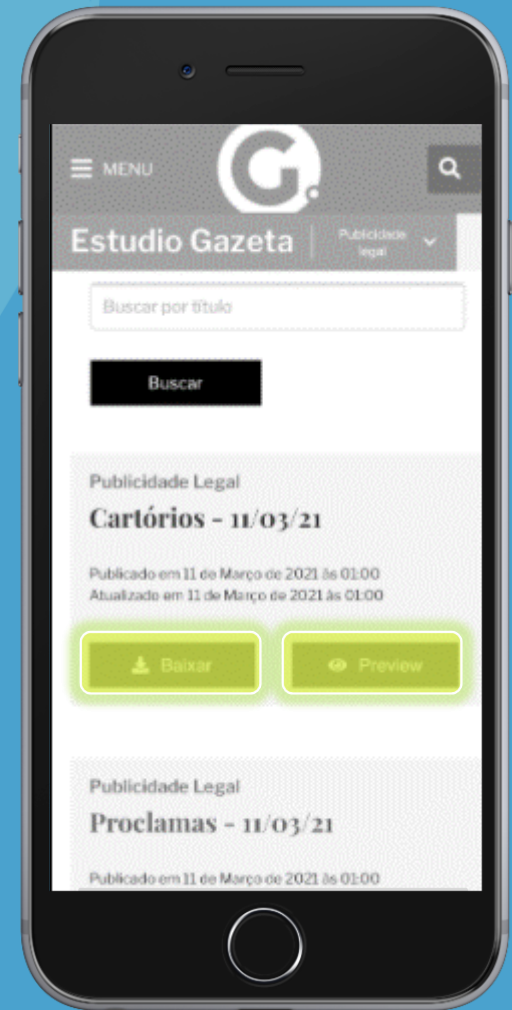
MENU

G.

Estudio Gazeta

Publicidade legal

Buscar por título

Buscar

Publicidade Legal

Cartórios - 11/03/21

Publicado em 11 de Março de 2021 às 01:00
Atualizado em 11 de Março de 2021 às 01:00

Baixar

Preview

Publicidade Legal

Proclamas - 11/03/21

Publicado em 11 de Março de 2021 às 01:00